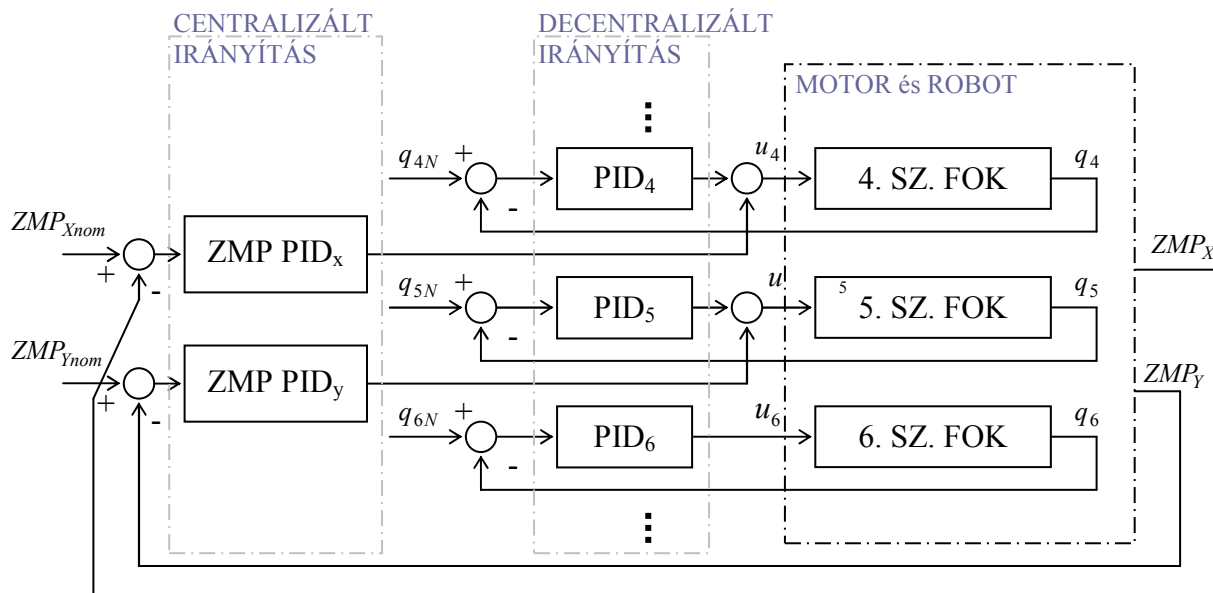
CENTRALIZÁLT IRÁNYÍTÁS

DECENTRALIZÁLT IRÁNYÍTÁS

MOTOR és ROBOT

⋮

$q_{4N}$ + PID$_4$ $u_4$ 4. SZ. FOK $q_4$

-

$ZMP_{Xnom}$

+ - ZMP PID$_x$

$ZMP_X$

$q_{5N}$ + PID$_5$ $u$ $^5$ 5. SZ. FOK $q_5$

-

$ZMP_{Ynom}$

+ - ZMP PID$_y$

$ZMP_Y$

$q_{6N}$ + PID$_6$ $u_6$ 6. SZ. FOK $q_6$

-

⋮